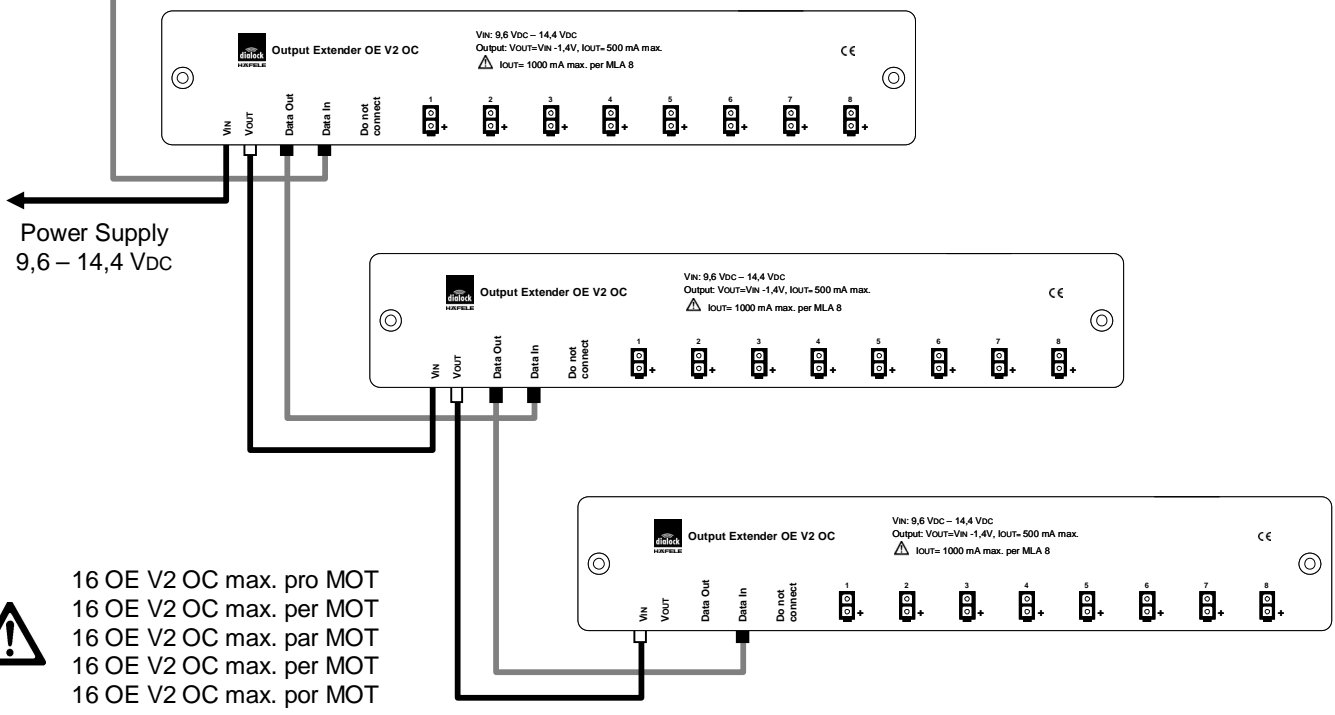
dialock HÄFELE Output Extender OE V2 OC

VIN: 9,6 VDC – 14,4 VDC
Output: VOUT=VIN -1,4V, IOUT= 500 mA max.
IOUT= 1000 mA max. per MLA 8

CE

VIN VOUT Data Out Data In Do not connect 1 + 2 + 3 + 4 + 5 + 6 + 7 + 8 +

Power Supply
9,6 – 14,4 VDC

dialock HÄFELE Output Extender OE V2 OC

VIN: 9,6 VDC – 14,4 VDC
Output: VOUT=VIN -1,4V, IOUT= 500 mA max.
IOUT= 1000 mA max. per MLA 8

CE

VIN VOUT Data Out Data In Do not connect 1 + 2 + 3 + 4 + 5 + 6 + 7 + 8 +

dialock HÄFELE Output Extender OE V2 OC

VIN: 9,6 VDC – 14,4 VDC
Output: VOUT=VIN -1,4V, IOUT= 500 mA max.
IOUT= 1000 mA max. per MLA 8

CE

VIN VOUT Data Out Data In Do not connect 1 + 2 + 3 + 4 + 5 + 6 + 7 + 8 +

16 OE V2 OC max. pro MOT
16 OE V2 OC max. per MOT
16 OE V2 OC max. par MOT
16 OE V2 OC max. per MOT
16 OE V2 OC max. por MOT